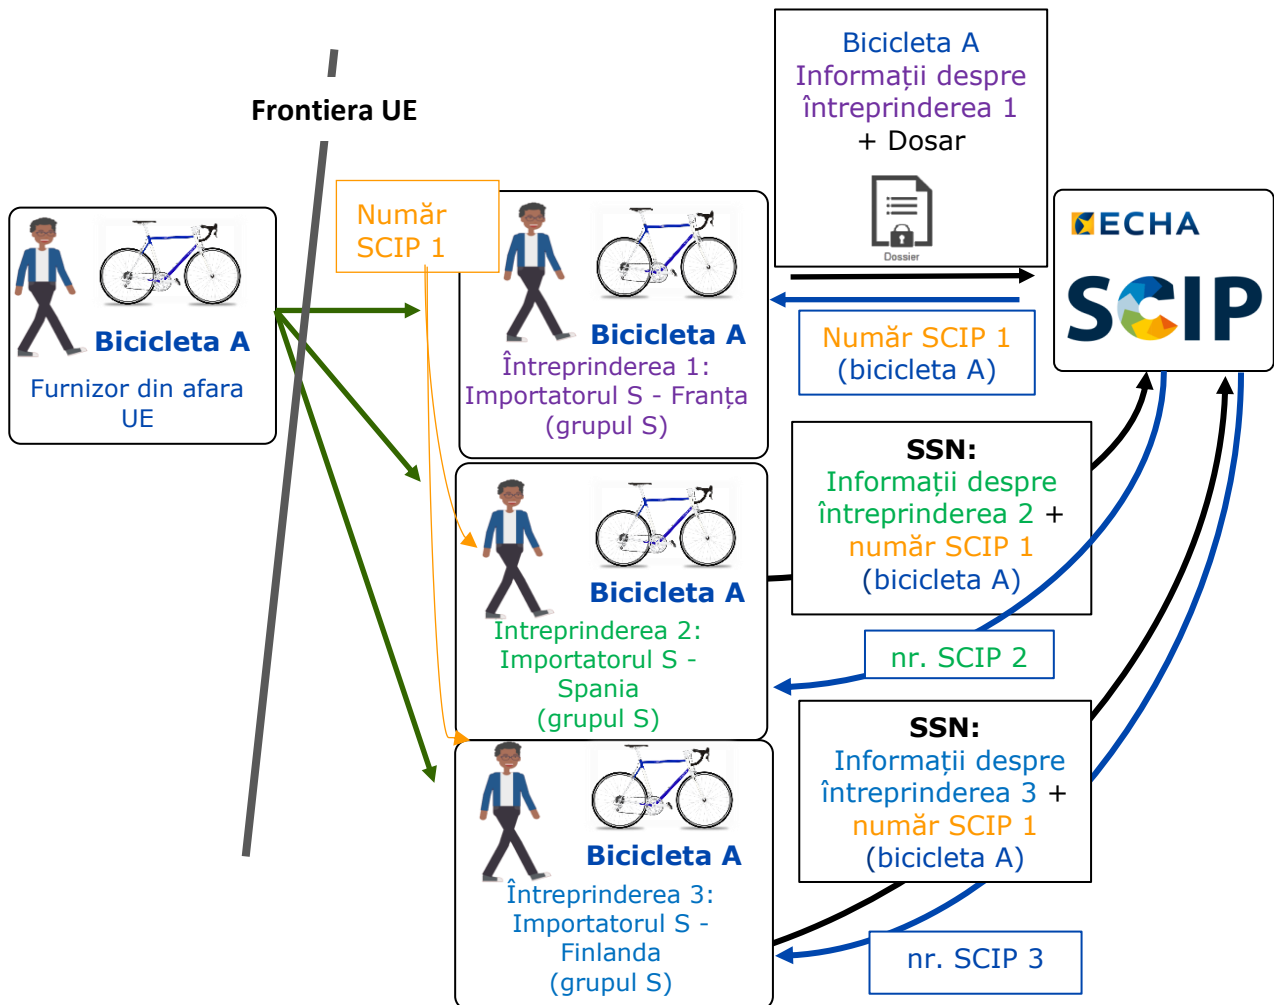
Frontiera UE

Bicicleta A
Furnizor din afara UE

Număr SCIP 1

Bicicleta A
Întreprinderea 1: Importatorul S - Franța (grupul S)

Bicicleta A
Informații despre întreprinderea 1 + Dosar

Dossier

ECHA
SCIP

Număr SCIP 1 (bicicleta A)

SSN:
Informații despre întreprinderea 2 + număr SCIP 1 (bicicleta A)

Bicicleta A
Întreprinderea 2: Importatorul S - Spania (grupul S)

nr. SCIP 2

SSN:
Informații despre întreprinderea 3 + număr SCIP 1 (bicicleta A)

Bicicleta A
Întreprinderea 3: Importatorul S - Finlanda (grupul S)

nr. SCIP 3